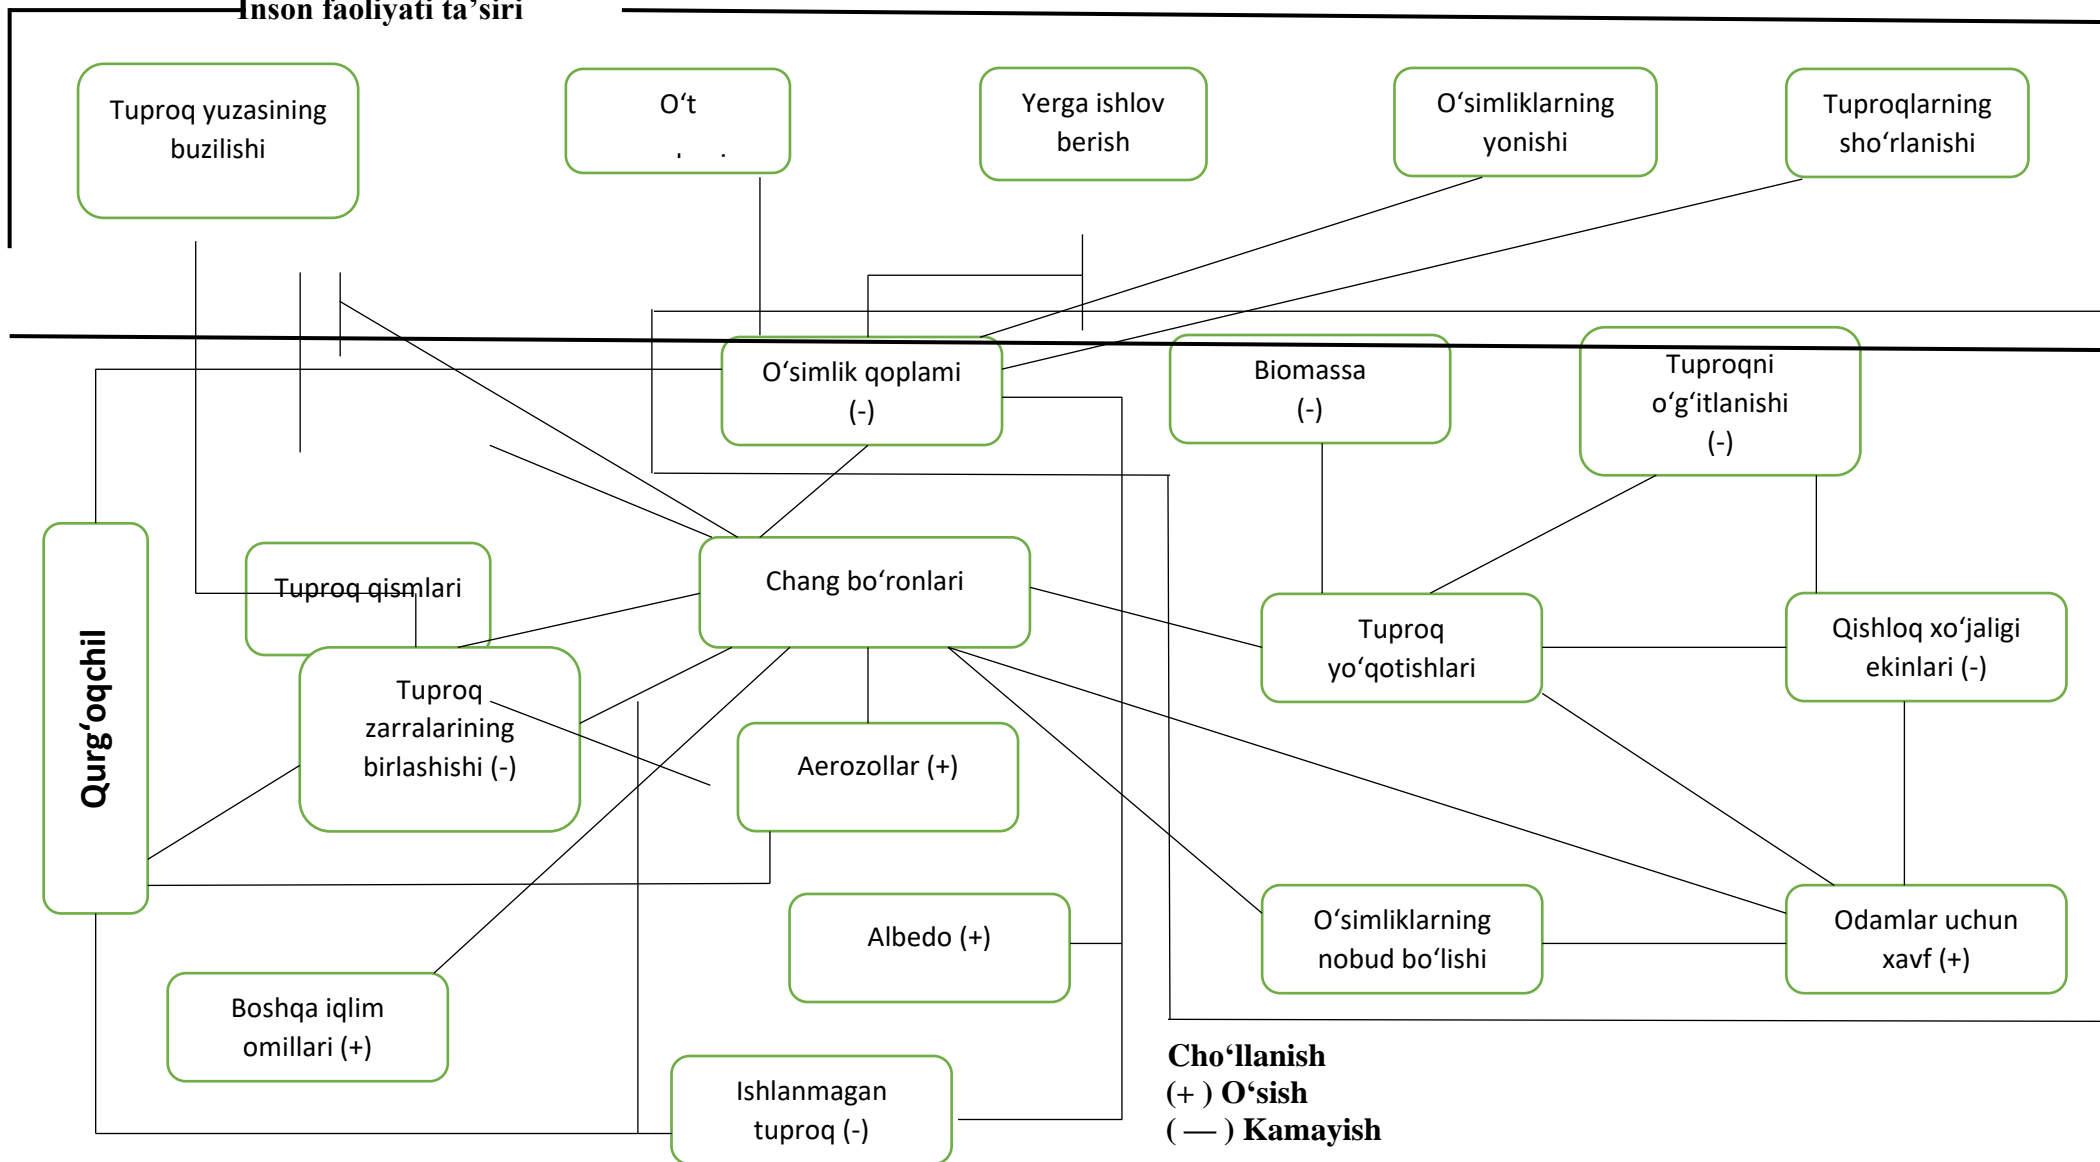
Inson faoliyati ta'siri

Tuproq yuzasining buzilishi

O‘t

Yerga ishlov berish

O‘simliklarning yonishi

Tuproqlarning sho‘rlanishi

O‘simlik qoplami (-)

Biomassa (-)

Tuproqni o‘g‘itlanishi (-)

Qurg‘oqchil

Tuproq qismlari

Chang bo‘ronlari

Tuproq yo‘qotishlari

Qishloq xo‘jaligi ekinlari (-)

Tuproq zarralarining birlashishi (-)

Aerozollar (+)

Albedo (+)

O‘simliklarning nobud bo‘lishi

Odamlar uchun xavf (+)

Boshqa iqlim omillari (+)

Ishlanmagan tuproq (-)

Cho‘llanish
(+ ) O‘sish
( — ) Kamayish